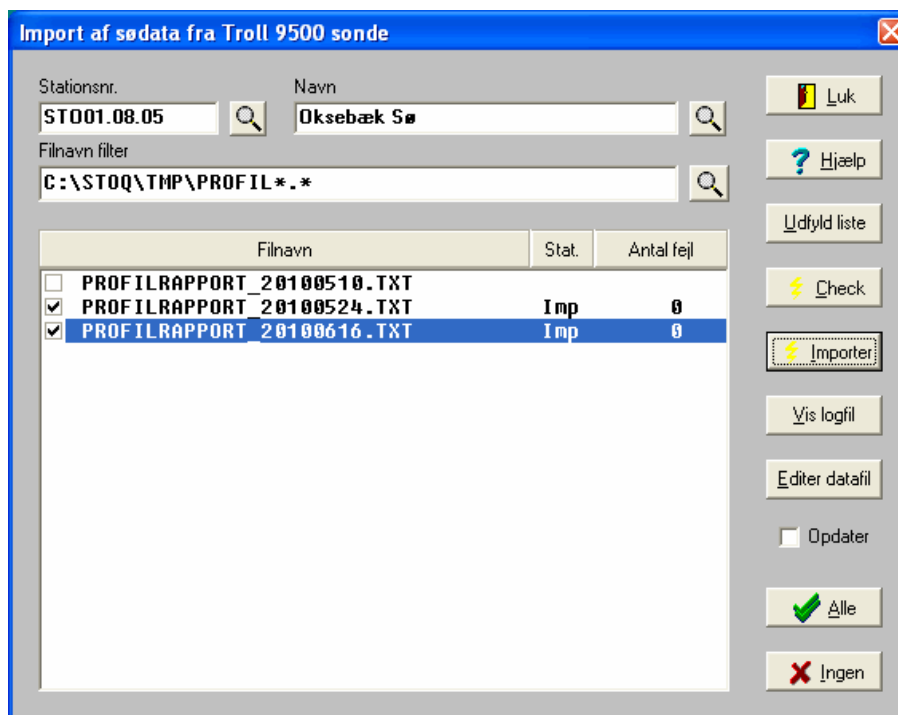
Import af sødata fra Troll 9500 sonde

Stationsnr.
STO01.08.05

Navn
Oksebæk Sø

Filnavn filter
C:\STOQ\TMP\PROFIL*.*

| Filnavn | Stat. | Antal fejl |
|---|---|---|
| PROFILRAPPORT_20100510.TXT | | |
| PROFILRAPPORT_20100524.TXT | Imp | 0 |
| PROFILRAPPORT_20100616.TXT | Imp | 0 |

Luk
Hjælp
Udfyld liste
Check
Importer
Vis logfil
Editer datafil
Opdater
Alle
Ingen